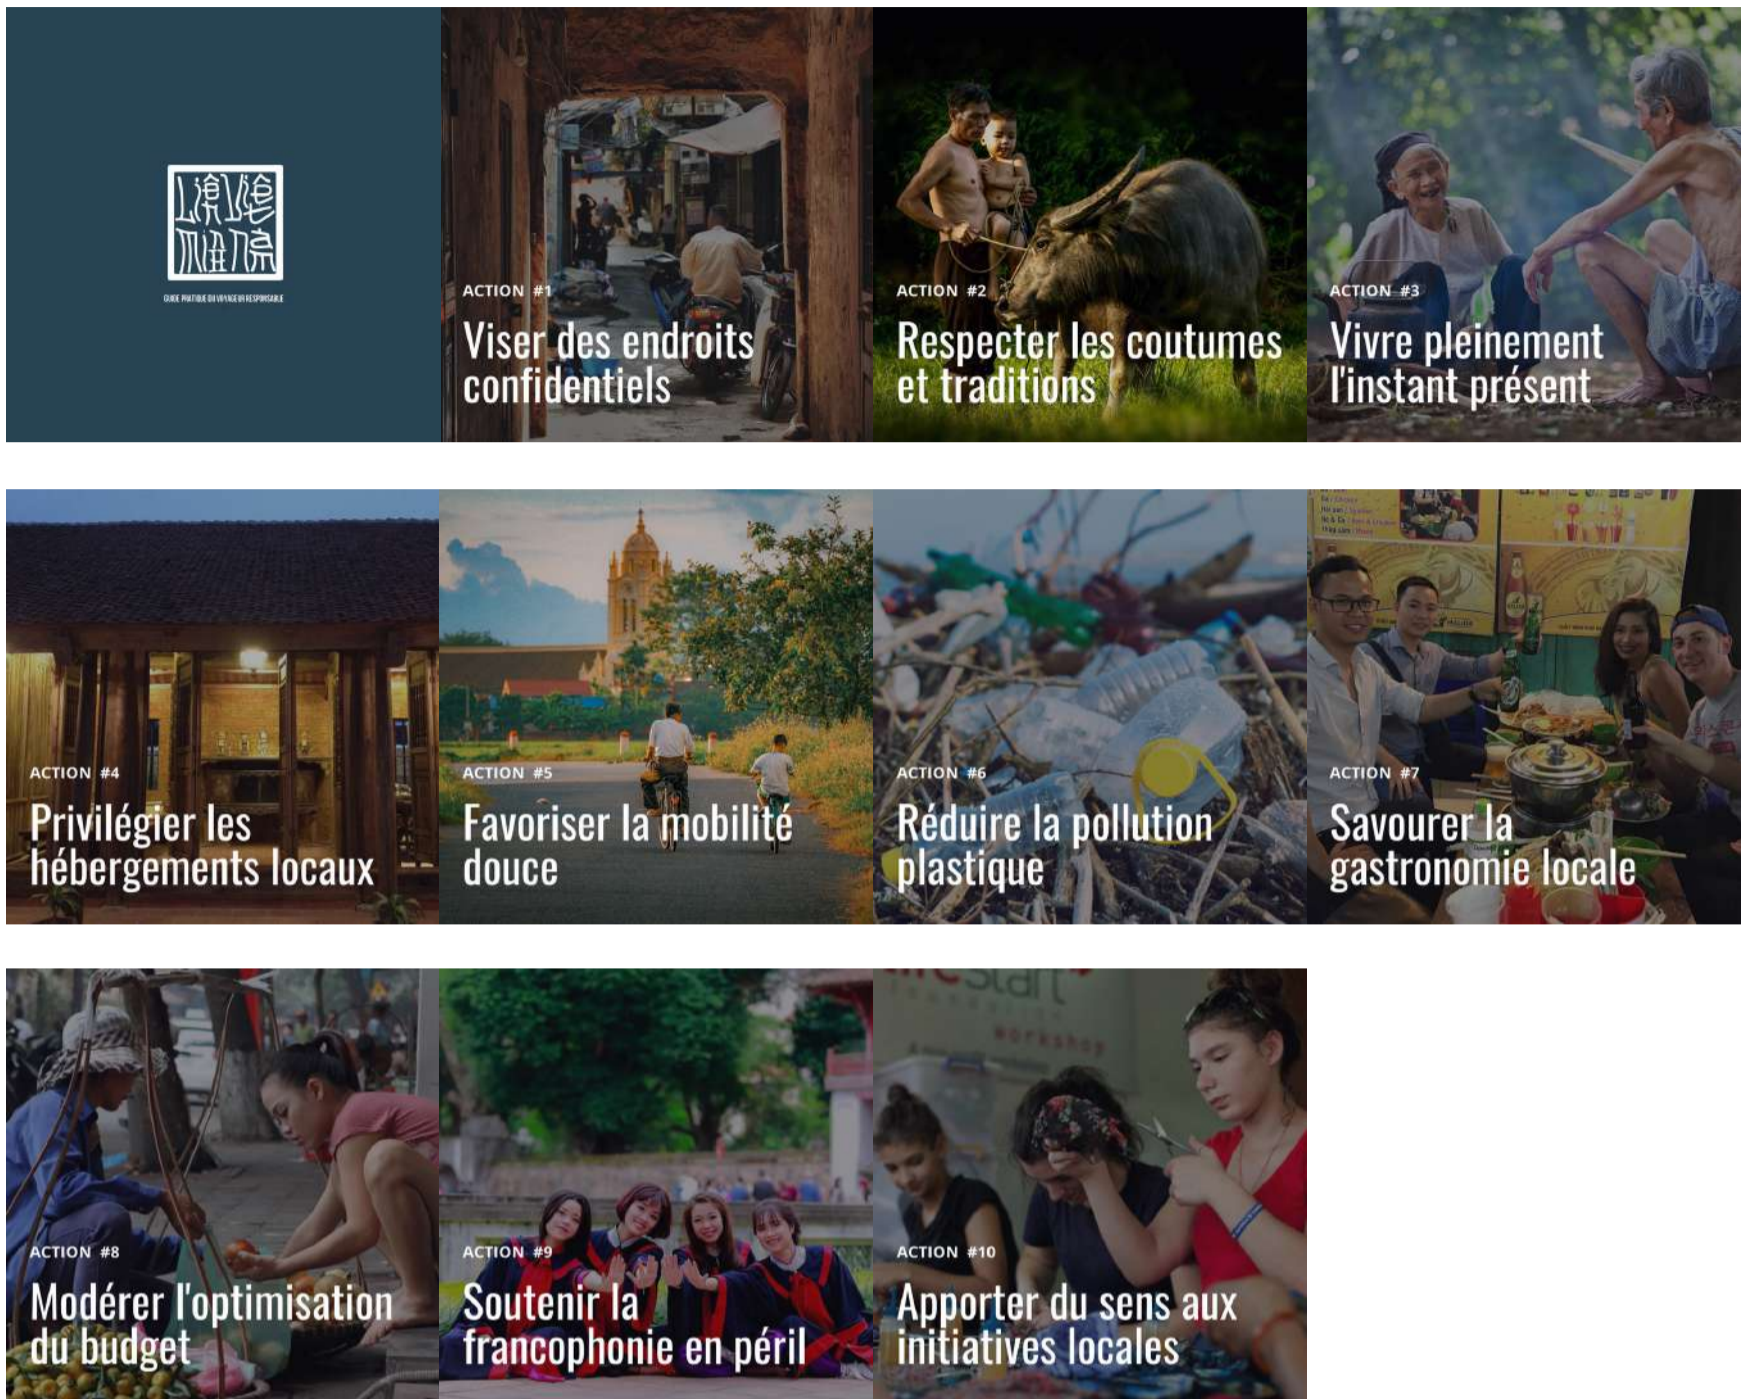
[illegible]

GUIDE PRATIQUE DU VOYAGE RESPONSABLE

ACTION #1
Viser des endroits confidentiels

ACTION #2
Respecter les coutumes et traditions

ACTION #3
Vivre pleinement l'instant présent

ACTION #4
Privilégier les hébergements locaux

ACTION #5
Favoriser la mobilité douce

ACTION #6
Réduire la pollution plastique

ACTION #7
Savourer la gastronomie locale

ACTION #8
Modérer l'optimisation du budget

ACTION #9
Soutenir la francophonie en péril

ACTION #10
Apporter du sens aux initiatives locales